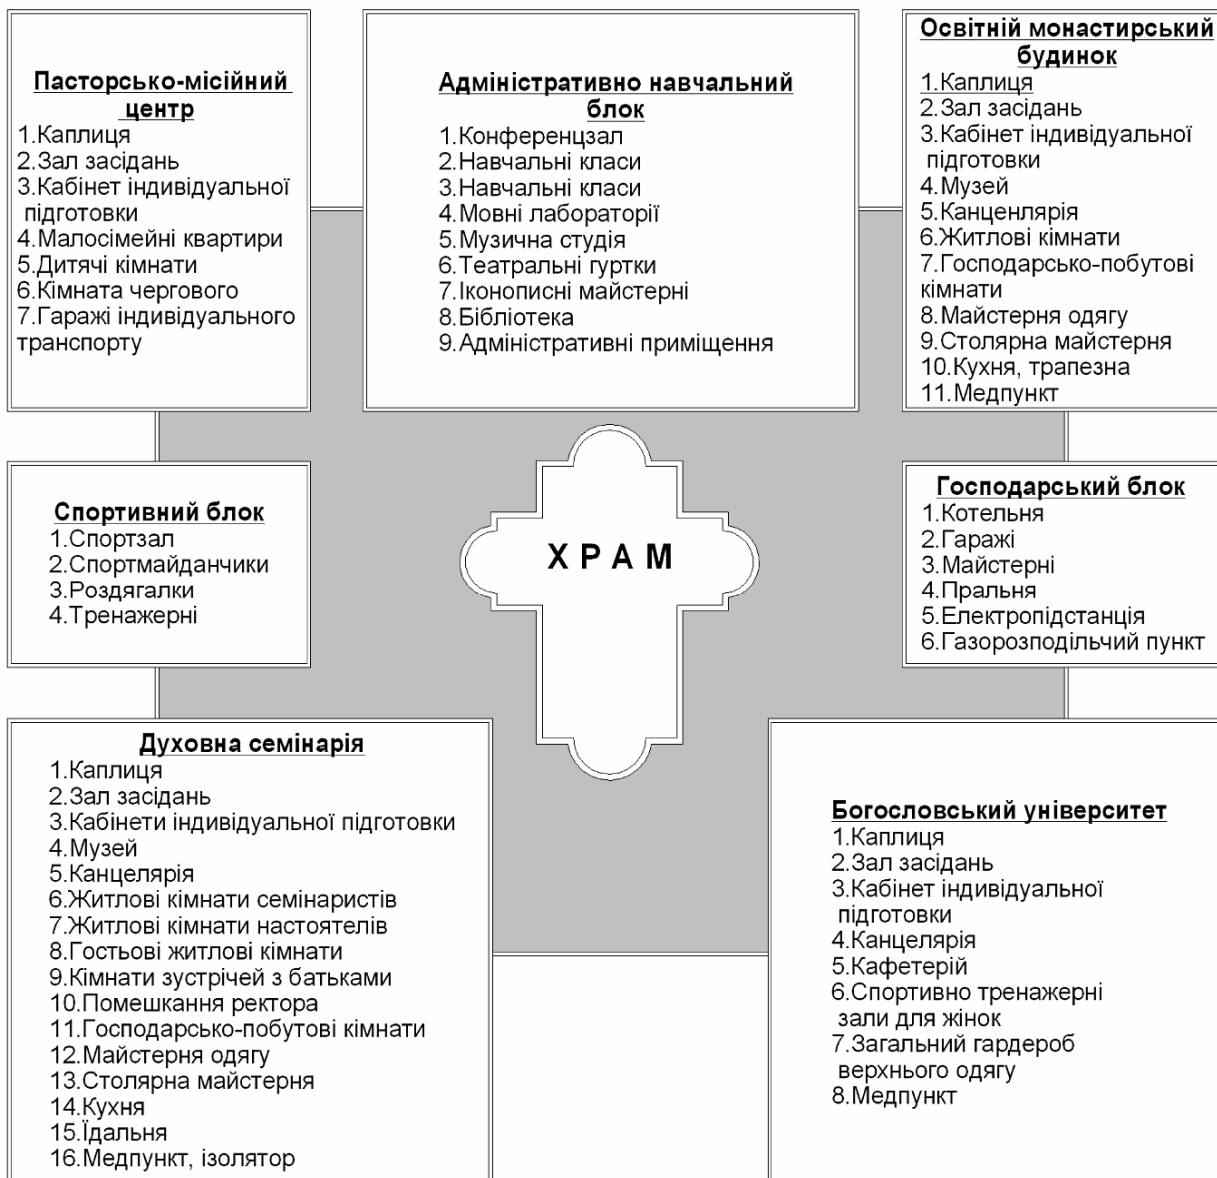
Пасторсько-місійний центр
1.Каплиця
2.Зал засідань
3.Кабінет індивідуальної підготовки
4.Малосімейні квартири
5.Дитячі кімнати
6.Кімната чергового
7.Гаражі індивідуального транспорту

Адміністративно навчальний блок
1.Конференцзал
2.Навчальні класи
3.Навчальні класи
4.Мовні лабораторії
5.Музична студія
6.Театральні гуртки
7.Іконописні майстерні
8.Бібліотека
9.Адміністративні приміщення

Освітній монастирський будинок
1.Каплиця
2.Зал засідань
3.Кабінет індивідуальної підготовки
4.Музей
5.Канцелярія
6.Житлові кімнати
7.Господарсько-побутові кімнати
8.Майстерня одягу
9.Столярна майстерня
10.Кухня, трапезна
11.Медпункт

Спортивний блок
1.Спортзал
2.Спортмайданчики
3.Роздягалки
4.Тренажерні

Х Р А М

Господарський блок
1.Котельня
2.Гаражі
3.Майстерні
4.Пральня
5.Електропідстанція
6.Газорозподільчий пункт

Духовна семінарія
1.Каплиця
2.Зал засідань
3.Кабінети індивідуальної підготовки
4.Музей
5.Канцелярія
6.Житлові кімнати семінаристів
7.Житлові кімнати настоятелів
8.Гостьові житлові кімнати
9.Кімнати зустрічей з батьками
10.Помешкання ректора
11.Господарсько-побутові кімнати
12.Майстерня одягу
13.Столярна майстерня
14.Кухня
15.Їдальня
16.Медпункт, ізолятор

Богословський університет
1.Каплиця
2.Зал засідань
3.Кабінет індивідуальної підготовки
4.Канцелярія
5.Кафетерій
6.Спортивно тренажерні зали для жінок
7.Загальний гардероб верхнього одягу
8.Медпункт